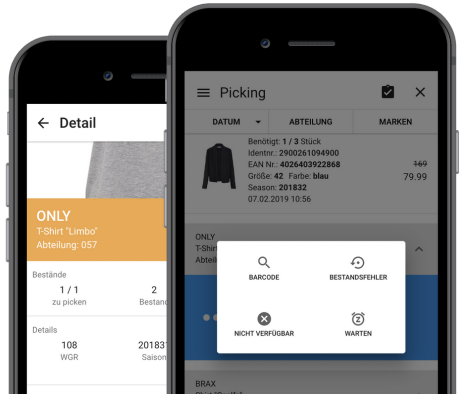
Detail

ONLY
T-Shirt "Limbo"
Abteilung: 057

Bestände
1 / 1
zu picken
2
Bestand

Details
108
WGR
201831
Saison

Picking

DATUM
ABTEILUNG
MARKEN

Benötigt: 1 / 3 Stück
Identnr.: 2900261094900
EAN Nr.: 4026403922868
Größe: 42 Farbe: blau
Season: 201832
07.02.2019 10:56
169
79.99

ONLY
T-Shi
Abtei

BARCODE
BESTANDSFEHLER
NICHT VERFÜGBAR
WARTEN

BRAX